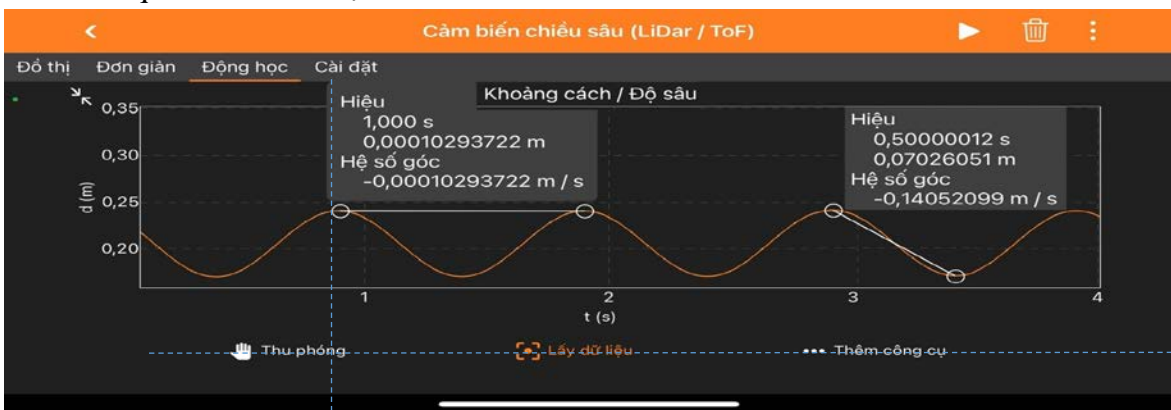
Cảm biến chiều sâu (LiDar / ToF)

Đồ thị Đơn giản Động học Cài đặt

Khoảng cách / Độ sâu

Hiệu
1,000 s
0,00010293722 m
Hệ số góc
-0,00010293722 m / s

Hiệu
0,50000012 s
0,07026051 m
Hệ số góc
-0,14052099 m / s

0,35
0,30
0,25
0,20
d (m)

1
2
3
4
t (s)

Thu phóng
Lấy dữ liệu
Thêm công cụ